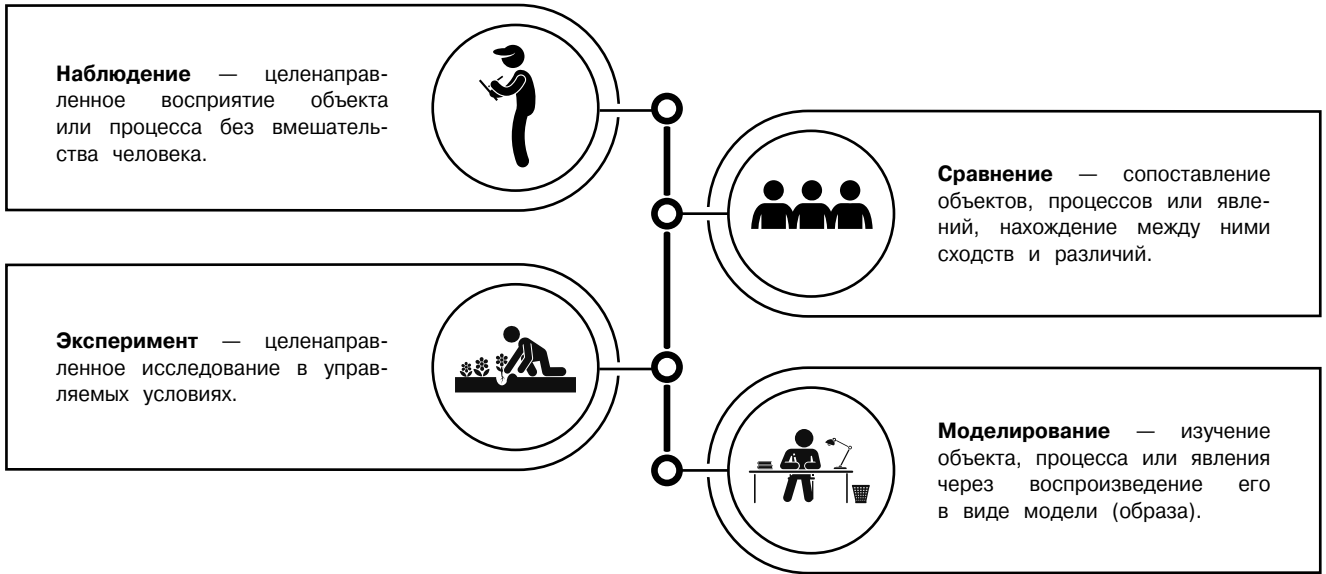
**Наблюдение** — целенаправленное восприятие объекта или процесса без вмешательства человека.

**Сравнение** — сопоставление объектов, процессов или явлений, нахождение между ними сходств и различий.

**Эксперимент** — целенаправленное исследование в управляемых условиях.

**Моделирование** — изучение объекта, процесса или явления через воспроизведение его в виде модели (образа).